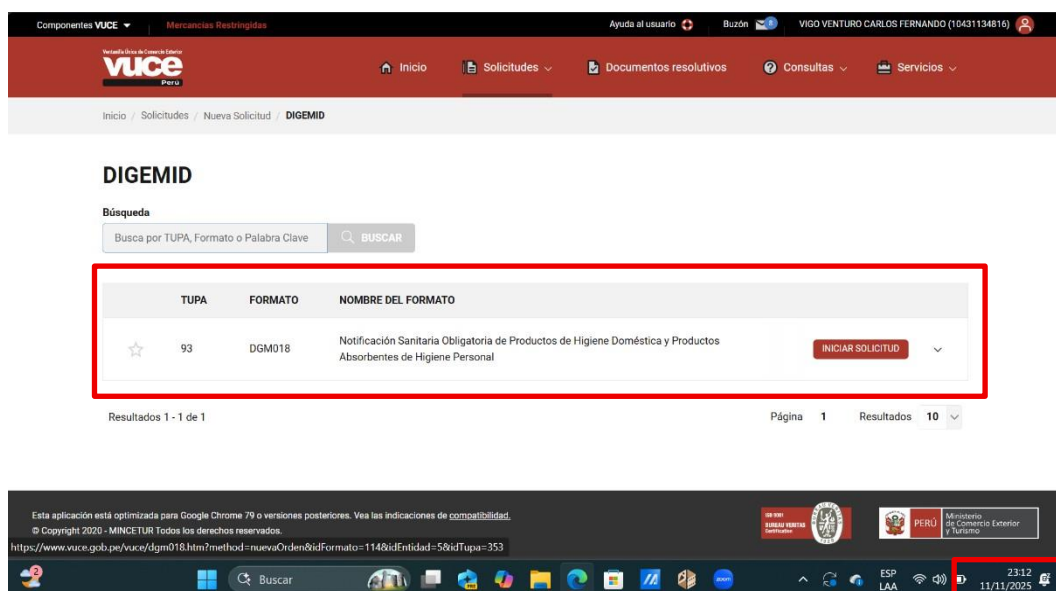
Componentes VUCE ▾ Mercancías Restringidas

Ayuda al usuario Buzón 6 VIGO VENTURO CARLOS FERNANDO (10431134816)

Ventanilla Única de Comercio Exterior
vuce
Perú

Inicio Solicitudes Documentos resolutivos Consultas Servicios

Inicio / Solicitudes / Nueva Solicitud / DIGEMID

DIGEMID

Búsqueda

Busca por TUPA, Formato o Palabra Clave BUSCAR

| | TUPA | FORMATO | NOMBRE DEL FORMATO | | |
|---|---|---|---|---|---|
| ☆ | 93 | DGM018 | Notificación Sanitaria Obligatoria de Productos de Higiene Doméstica y Productos Absorbentes de Higiene Personal | INICIAR SOLICITUD | ⌄ |

Resultados 1 - 1 de 1

Página 1 Resultados 10

Esta aplicación está optimizada para Google Chrome 79 o versiones posteriores. Vea las indicaciones de compatibilidad.
© Copyright 2020 - MINCETUR Todos los derechos reservados.

BUREAU VERITAS Certification

PERÚ Ministerio de Comercio Exterior y Turismo

https://www.vuce.gob.pe/vuce/dgm018.htm?method=nuevaOrden&idFormato=114&idEntidad=5&idTupa=353

2 Buscar

ESP LAA 23:12 11/11/2025